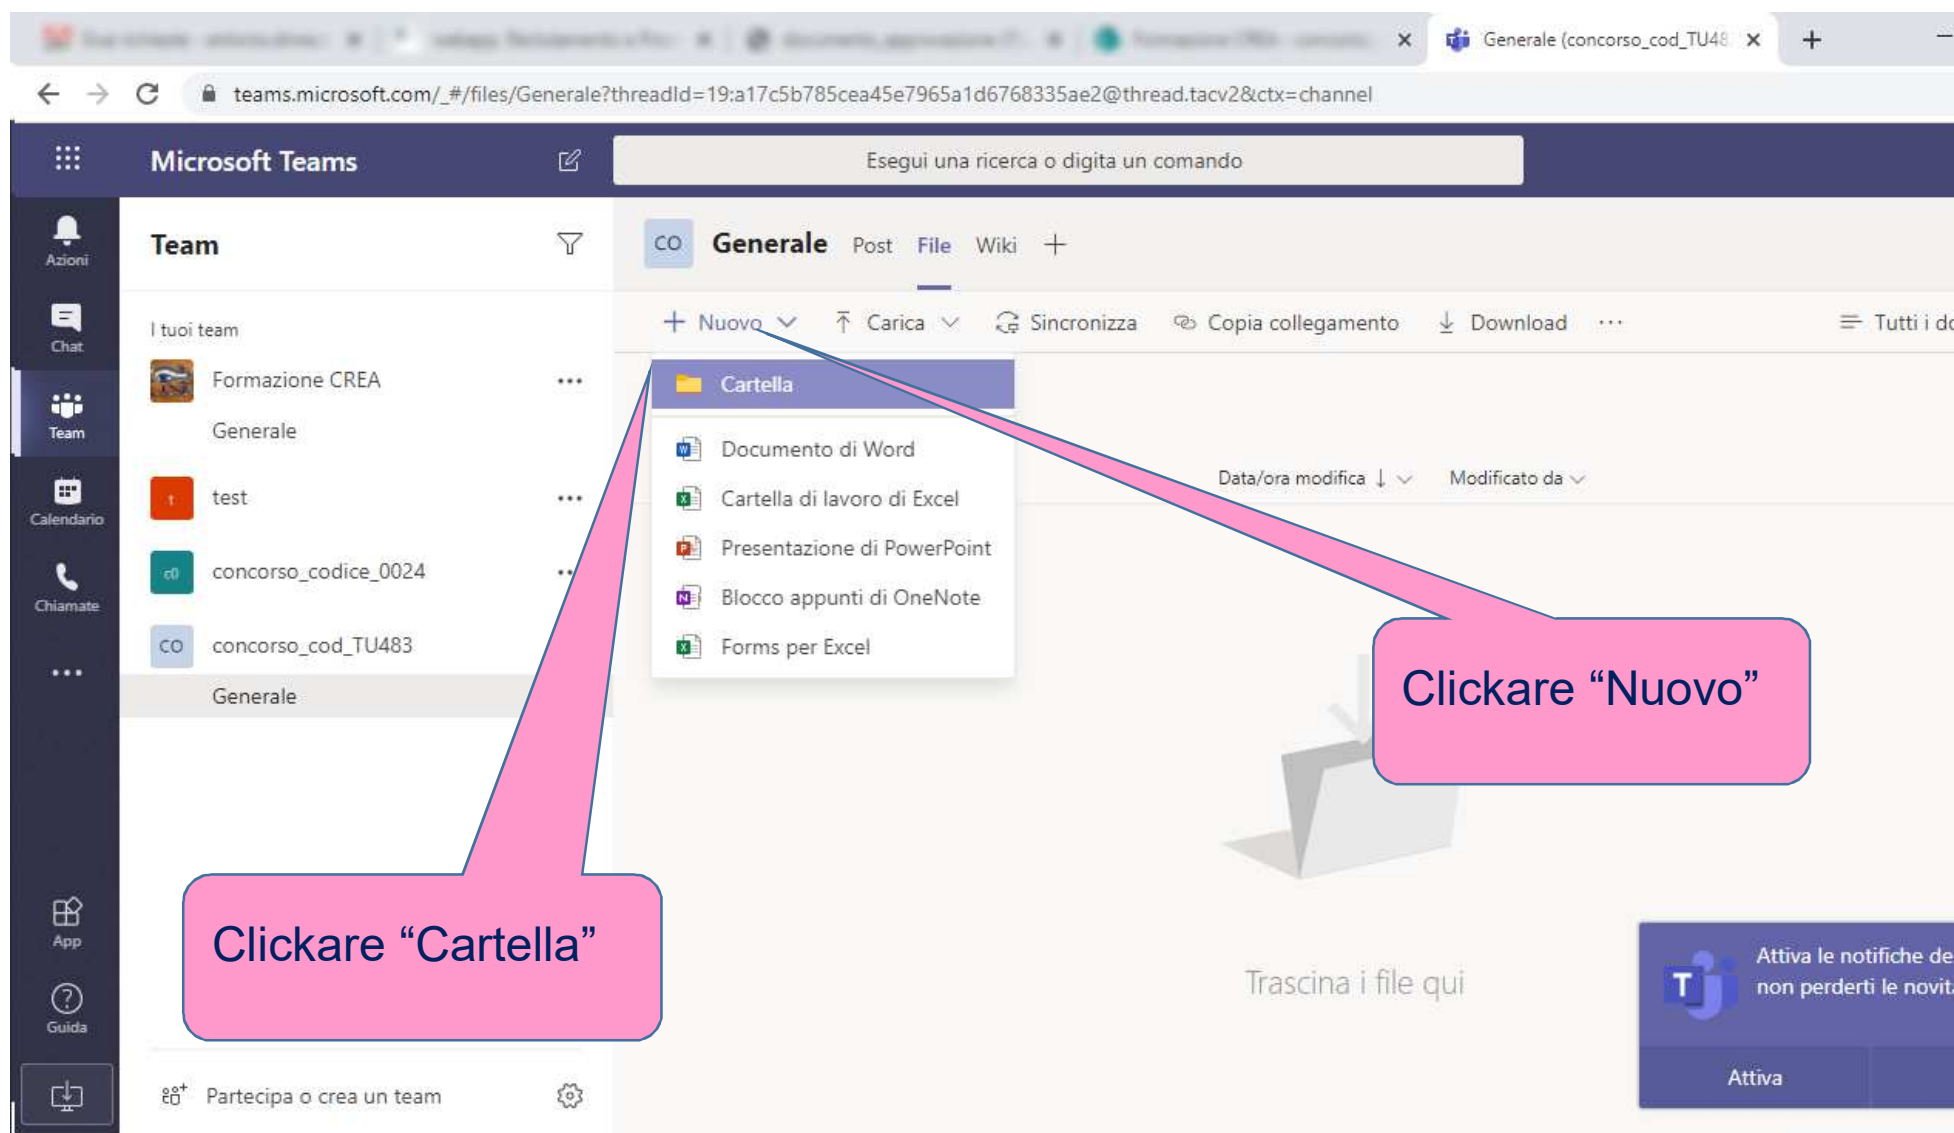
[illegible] × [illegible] × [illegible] × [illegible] × Generale (concorso_cod_TU48 × +

teams.microsoft.com/_#/files/Generale?threadId=19:a17c5b785cea45e7965a1d6768335ae2@thread.tacv2&ctx=channel

Microsoft Teams

Esegui una ricerca o digita un comando

Azioni

Chat

Team

Calendario

Chiamate

...

App

Guida

Team

I tuoi team

Formazione CREA ...

Generale

t test ...

c0 concorso_codice_0024 ...

CO concorso_cod_TU483

Generale

Partecipa o crea un team

CO Generale Post File Wiki +

+ Nuovo ⌄ Carica ⌄ Sincronizza Copia collegamento Download ··· Tutti i do

Cartella

Documento di Word

Cartella di lavoro di Excel

Presentazione di PowerPoint

Blocco appunti di OneNote

Forms per Excel

Data/ora modifica ↓ ⌄ Modificato da ⌄

Clickare “Nuovo”

Clickare “Cartella”

Trascina i file qui

Attiva le notifiche de non perderti le novit

Attiva